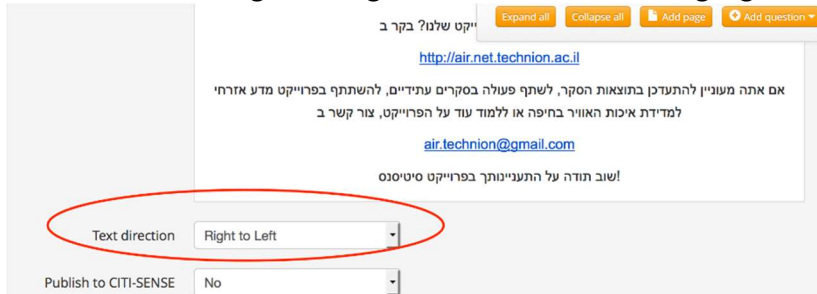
Expand all Collapse all Add page Add question

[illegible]יקט שלנו? בקר ב

http://air.net.technion.ac.il

אם אתה מעוניין להתעדכן בתוצאות הסקר, לשתף פעולה בסקרים עתידיים, להשתתף בפרוייקט מדע אזרחי למדידת איכות האוויר בחיפה או ללמוד עוד על הפרוייקט, צור קשר ב

air.technion@gmail.com

!שוב תודה על התעניינותך בפרוייקט סיטיסנס

Text direction Right to Left

Publish to CITI-SENSE No